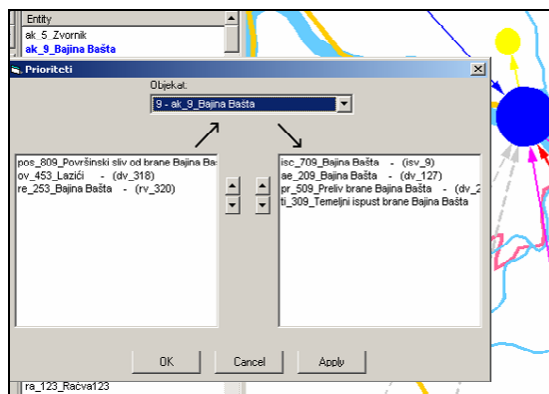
Entity
ak_5_Zvornik
ak_9_Bajina Bašta

Prioriteti

Objekat:
9 - ak_9_Bajina Bašta

pos_809_Površinski sliv od brane Bajina Bašt
ov_453_Lazići - (dv_318)
re_253_Bajina Bašta - (rv_320)

isc_709_Bajina Bašta - (isv_9)
ae_209_Bajina Bašta - (dv_127)
pr_509_Preliv brane Bajina Bašta - (dv_2
ti_309_Temeljni ispust brane Bajina Bašta

OK Cancel Apply

ra_123_Račva123